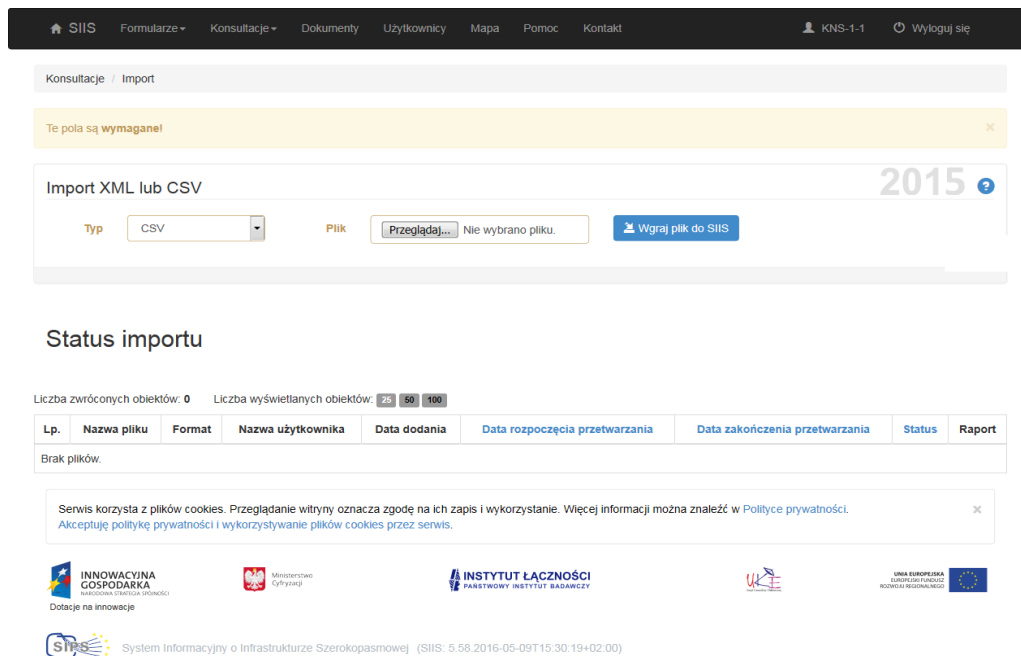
SIIS Formularze Konsultacje Dokumenty Użytkownicy Mapa Pomoc Kontakt KNS-1-1 Wyloguj się

Konsultacje / Import

Te pola są **wymagane**!

×

Import XML lub CSV

2015

?

Typ CSV

Plik Przeglądaj... Nie wybrano pliku.

Wgraj plik do SIIS

Status importu

Liczba zwróconych obiektów: 0 Liczba wyświetlanych obiektów: 25 50 100

| Lp. | Nazwa pliku | Format | Nazwa użytkownika | Data dodania | Data rozpoczęcia przetwarzania | Data zakończenia przetwarzania | Status | Raport |
|---|---|---|---|---|---|---|---|---|
| Brak plików. | | | | | | | | |

Serwis korzysta z plików cookies. Przeglądanie witryny oznacza zgodę na ich zapis i wykorzystanie. Więcej informacji można znaleźć w Polityce prywatności.
Akceptuję politykę prywatności i wykorzystywanie plików cookies przez serwis.

×

INNOWACYJNA GOSPODARKA NARODOWA STRATEGIA SPÓJNOŚCI
Dotacje na innowacje

Ministerstwo Cyfryzacji

INSTYTUT ŁĄCZNOŚCI PAŃSTWOWY INSTYTUT BADAWCZY

UKE

UNIA EUROPEJSKA EUROPEJSKI FUNDUSZ ROZWOJU REGIONALNEGO

SIIS

System Informacyjny o Infrastrukturze Szerokopasmowej (SIIS: 5.58.2016-05-09T15:30:19+02:00)